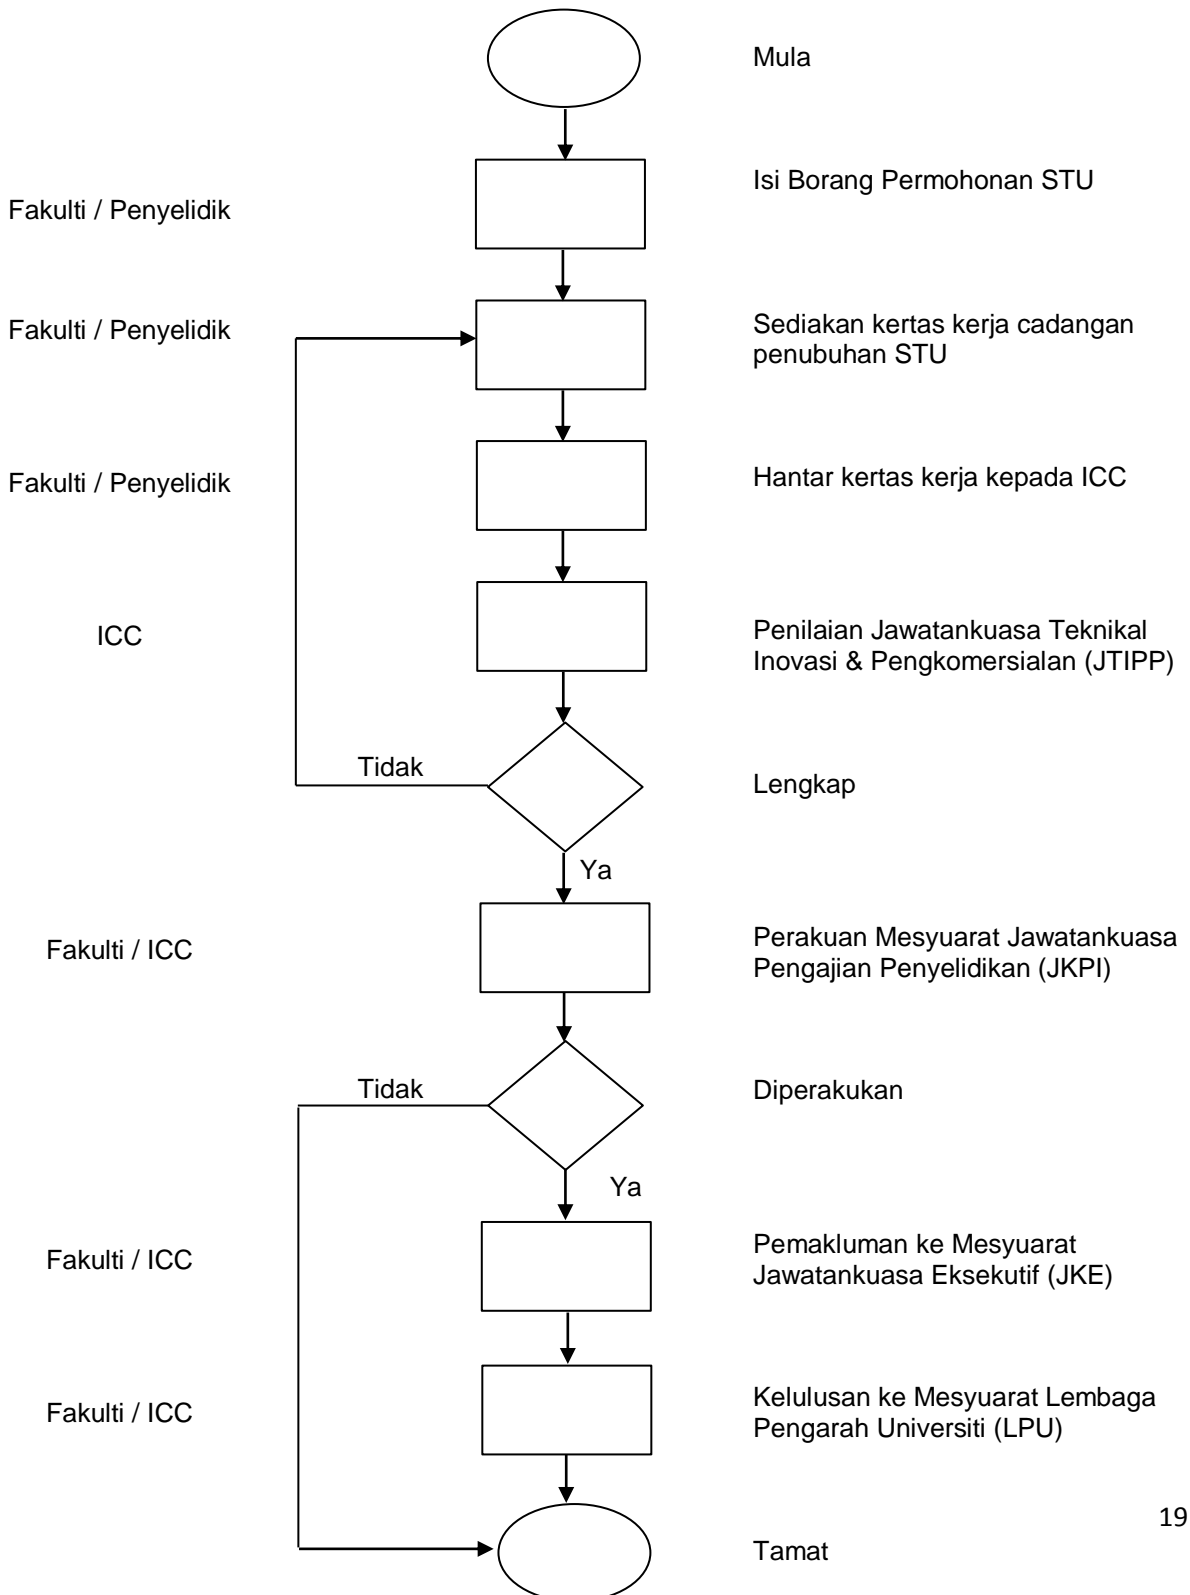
Mula

Fakulti / Penyelidik

Isi Borang Permohonan STU

Fakulti / Penyelidik

Sediakan kertas kerja cadangan penubuhan STU

Fakulti / Penyelidik

Hantar kertas kerja kepada ICC

ICC

Penilaian Jawatankuasa Teknikal Inovasi & Pengkomersialan (JTIPP)

Tidak

Lengkap

Ya

Fakulti / ICC

Perakuan Mesyuarat Jawatankuasa Pengajian Penyelidikan (JKPI)

Tidak

Diperakukan

Ya

Fakulti / ICC

Pemakluman ke Mesyuarat Jawatankuasa Eksekutif (JKE)

Fakulti / ICC

Kelulusan ke Mesyuarat Lembaga Pengarah Universiti (LPU)

19

Tamat